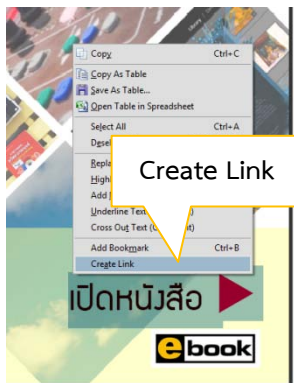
Copy Ctrl+C
Copy As Table
Save As Table...
Open Table in Spreadsheet
Select All Ctrl+A
Desel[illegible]
Repl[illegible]
High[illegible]
Add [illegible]
Underline Text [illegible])
Cross Out Text (C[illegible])
Add Bookmark Ctrl+B
Create Link

Create Link

เปิดหนังสือ

ebook